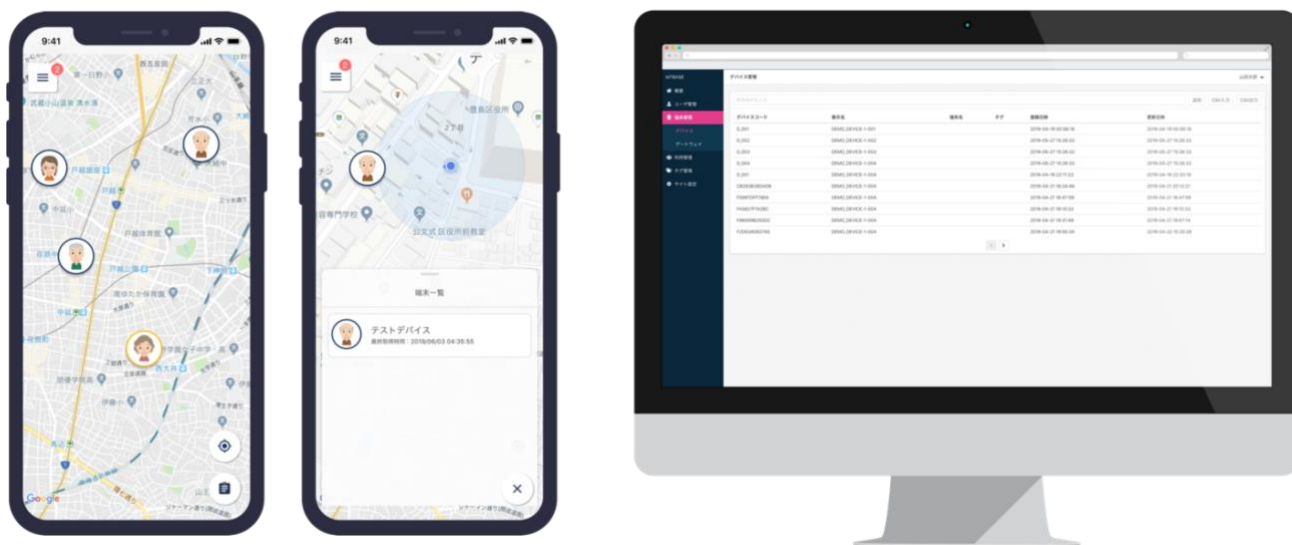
9:41

2

Google

9:41

2

端末一覧

テストデバイス
最終取得時間：2019/06/03 04:35:55

デバイス管理

| デバイスコード | 表示名 | 端末名 | タグ | 登録日時 | 更新日時 |
|---|---|---|---|---|---|
| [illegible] | DEMO_DEVICE-1-001 | | | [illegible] | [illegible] |
| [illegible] | DEMO_DEVICE-1-002 | | | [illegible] | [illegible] |
| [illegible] | DEMO_DEVICE-1-003 | | | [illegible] | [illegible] |
| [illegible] | DEMO_DEVICE-1-004 | | | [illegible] | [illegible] |
| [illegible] | DEMO_DEVICE-1-004 | | | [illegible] | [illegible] |
| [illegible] | DEMO_DEVICE-1-004 | | | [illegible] | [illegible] |
| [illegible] | DEMO_DEVICE-1-004 | | | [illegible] | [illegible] |
| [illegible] | DEMO_DEVICE-1-004 | | | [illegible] | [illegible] |
| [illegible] | DEMO_DEVICE-1-004 | | | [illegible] | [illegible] |
| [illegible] | DEMO_DEVICE-1-004 | | | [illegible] | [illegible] |

デバイス
ゲートウェイ